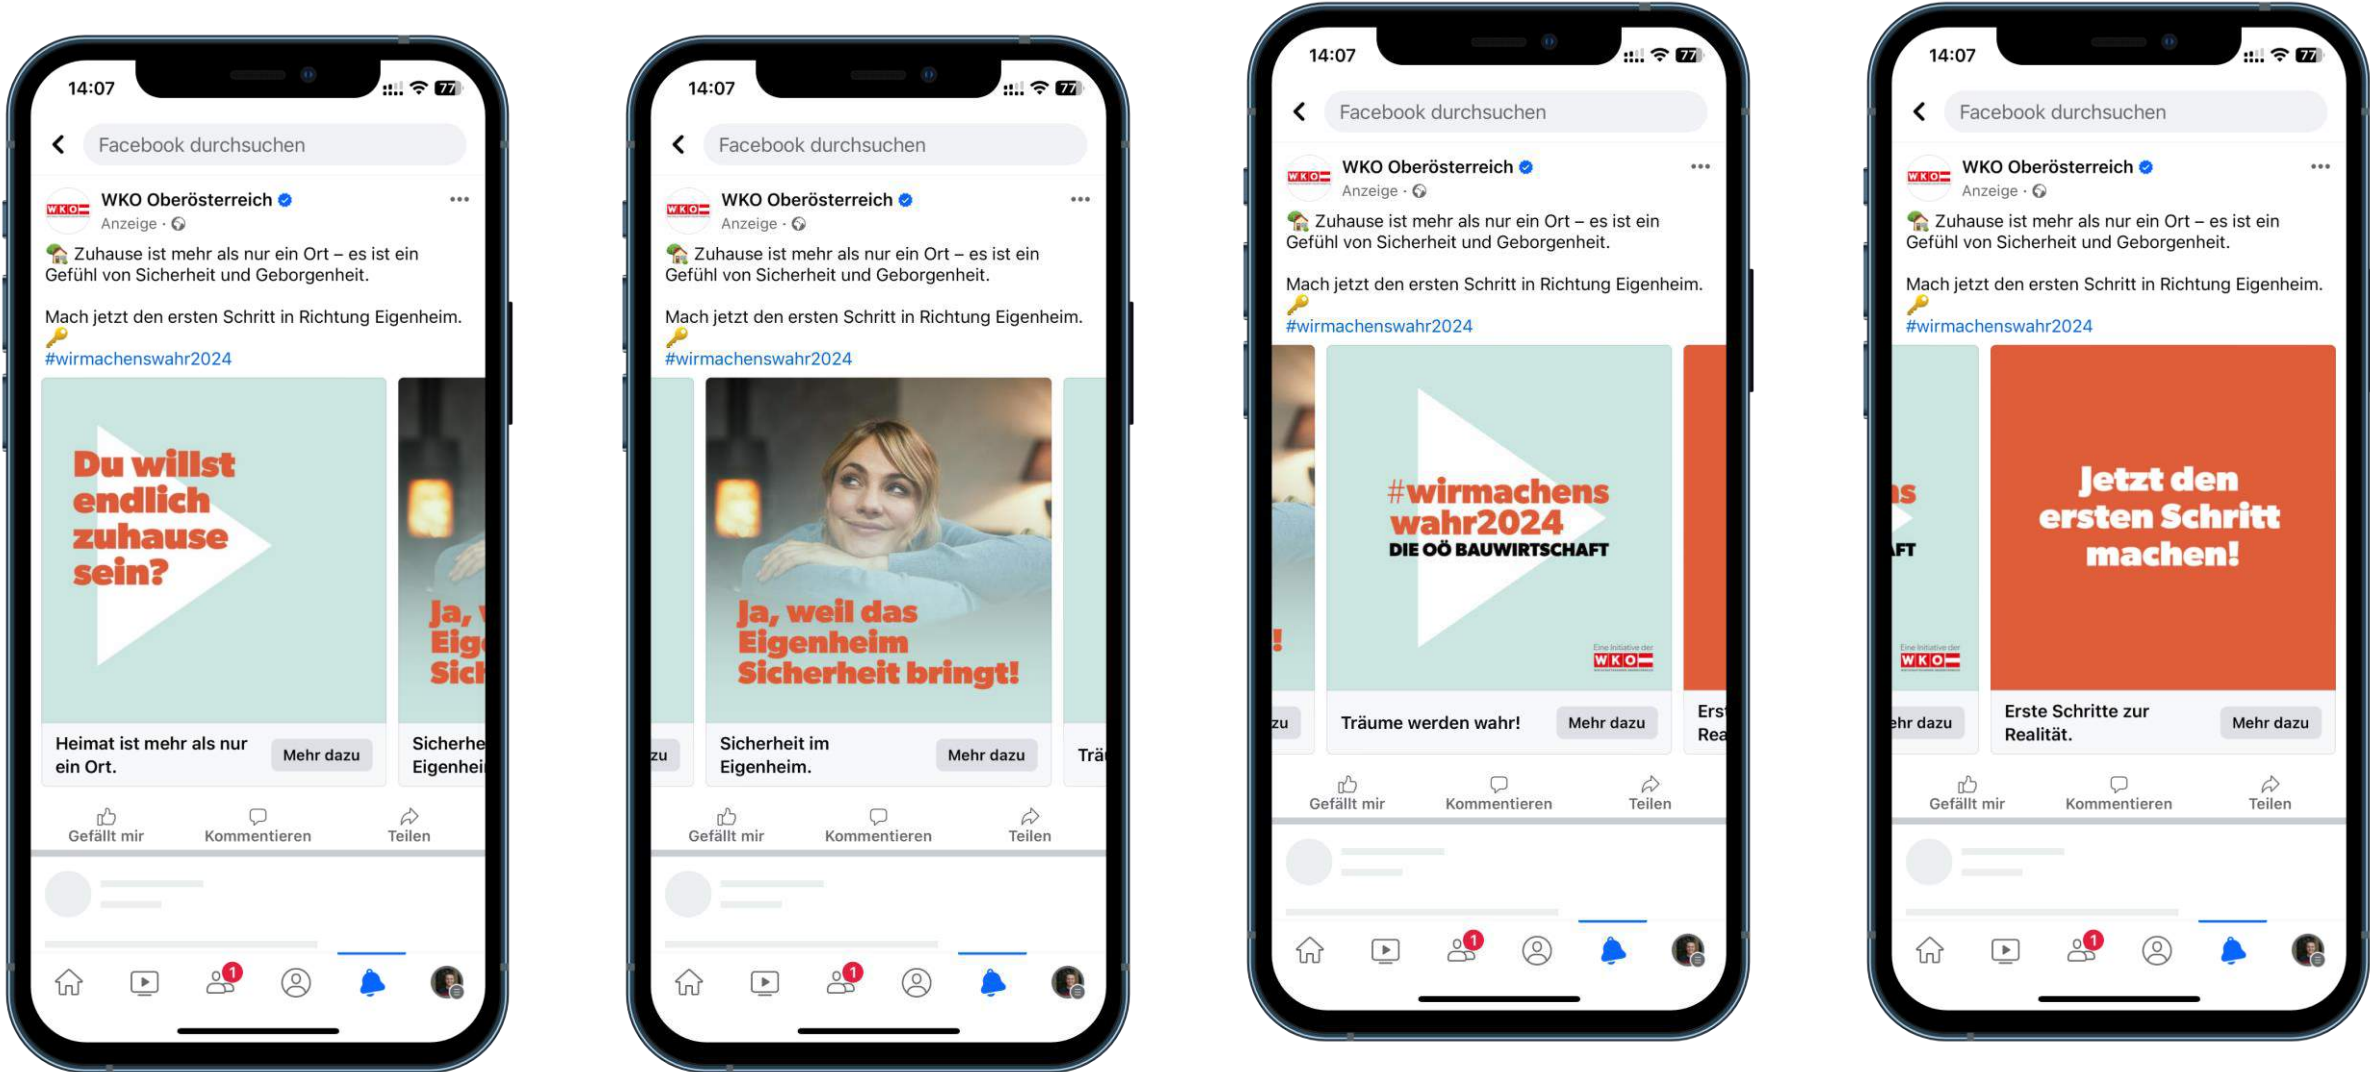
14:07

Facebook durchsuchen

WKO Oberösterreich
Anzeige ·

🏡 Zuhause ist mehr als nur ein Ort – es ist ein Gefühl von Sicherheit und Geborgenheit.

Mach jetzt den ersten Schritt in Richtung Eigenheim. 🔑
#wirmachenswahr2024

Du willst endlich zuhause sein?

Ja, w Eig Sich

Heimat ist mehr als nur ein Ort.
Mehr dazu

Sicherhe Eigenhei

Gefällt mir
Kommentieren
Teilen

1

14:07

Facebook durchsuchen

WKO Oberösterreich
Anzeige ·

🏡 Zuhause ist mehr als nur ein Ort – es ist ein Gefühl von Sicherheit und Geborgenheit.

Mach jetzt den ersten Schritt in Richtung Eigenheim. 🔑
#wirmachenswahr2024

Ja, weil das Eigenheim Sicherheit bringt!

zu

Sicherheit im Eigenheim.
Mehr dazu

Trä

Gefällt mir
Kommentieren
Teilen

1

14:07

Facebook durchsuchen

WKO Oberösterreich
Anzeige ·

🏡 Zuhause ist mehr als nur ein Ort – es ist ein Gefühl von Sicherheit und Geborgenheit.

Mach jetzt den ersten Schritt in Richtung Eigenheim. 🔑
#wirmachenswahr2024

#wirmachens wahr2024
DIE OÖ BAUWIRTSCHAFT
Eine Initiative der WKO

zu

Träume werden wahr!
Mehr dazu

Ers Rea

Gefällt mir
Kommentieren
Teilen

1

14:07

Facebook durchsuchen

WKO Oberösterreich
Anzeige ·

🏡 Zuhause ist mehr als nur ein Ort – es ist ein Gefühl von Sicherheit und Geborgenheit.

Mach jetzt den ersten Schritt in Richtung Eigenheim. 🔑
#wirmachenswahr2024

ns
FT
Eine Initiative der WKO

Jetzt den ersten Schritt machen!

hr dazu

Erste Schritte zur Realität.
Mehr dazu

Gefällt mir
Kommentieren
Teilen

1